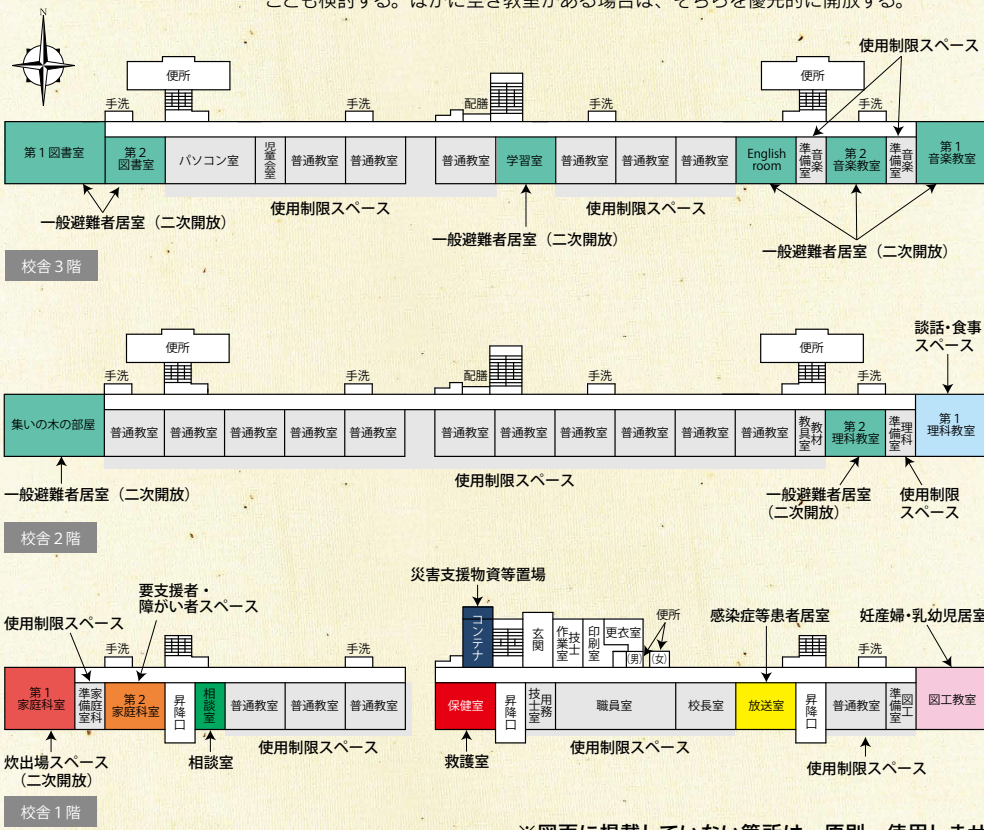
ことも検討する。ほかに空き教室がある場合は、そちらを優先的に開放する。

N

使用制限スペース

便所 便所

手洗 手洗 配膳 手洗 手洗

第１図書室 第２図書室 パソコン室 児童会室 普通教室 普通教室 普通教室 学習室 普通教室 普通教室 普通教室 English room 準備室 音楽 第２音楽室 準備室 音楽 第１音楽教室

一般避難者居室（二次開放） 使用制限スペース 使用制限スペース

一般避難者居室（二次開放） 一般避難者居室（二次開放）

校舎３階

談話・食事スペース

便所 便所

手洗 手洗 配膳 手洗 手洗

集いの木の部屋 普通教室 普通教室 普通教室 普通教室 普通教室 普通教室 普通教室 普通教室 普通教室 普通教室 普通教室 教具教材室 第２理科教室 準備室 理科 第１理科教室

一般避難者居室（二次開放） 使用制限スペース 一般避難者居室（二次開放） 使用制限スペース

校舎２階

災害支援物資等置場

要支援者・障がい者スペース

使用制限スペース

コンテナ 玄関 作業室 技士 印刷室 更衣室 便所 男 女 感染症等患者居室 妊産婦・乳幼児居室

手洗 手洗 手洗

第１家庭科室 準備室 家庭科 第２家庭科室 昇降口 相談室 普通教室 普通教室 普通教室 保健室 昇降口 技士室 用務 職員室 校長室 放送室 昇降口 普通教室 準備室 図工 図工教室

炊出場スペース（二次開放） 相談室 使用制限スペース 救護室 使用制限スペース 使用制限スペース

校舎１階

※図面に掲載していない箇所は、原則、使用しませ